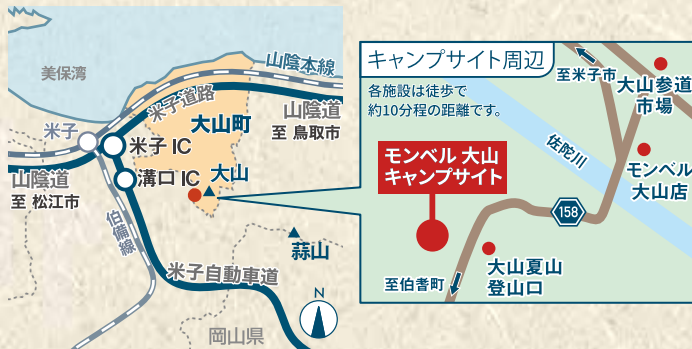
美保湾
山陰本線
米子道路
米子
米子 IC
大山町
山陰道
至 鳥取市
山陰道
至 松江市
溝口 IC
大山
伯備線
蒜山
米子自動車道
N
岡山県

キャンプサイト周辺
各施設は徒歩で約10分程の距離です。
至米子市
大山参道市場
佐陀川
モンベル 大山 キャンプサイト
モンベル大山店
158
大山夏山登山口
至伯耆町